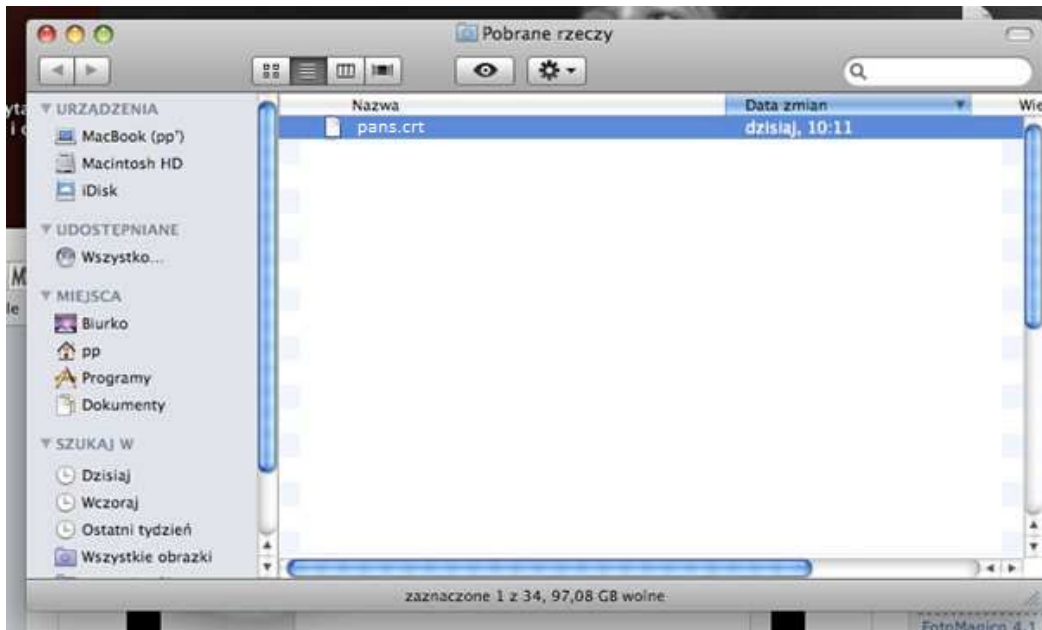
Pobrane rzeczy

URZĄDZENIA
MacBook (pp')
Macintosh HD
iDisk
UDOSTĘPNIANE
Wszystko...
MIEJSCA
Biurko
pp
Programy
Dokumenty
SZUKAJ W
Dzisiaj
Wczoraj
Ostatni tydzień
Wszystkie obrazki

| Nazwa | Data zmian | Wie |
|---|---|---|
| pans.crt | dzisiaj, 10:11 | |

zaznaczone 1 z 34, 97,08 GB wolne

FotoMagico 4.1